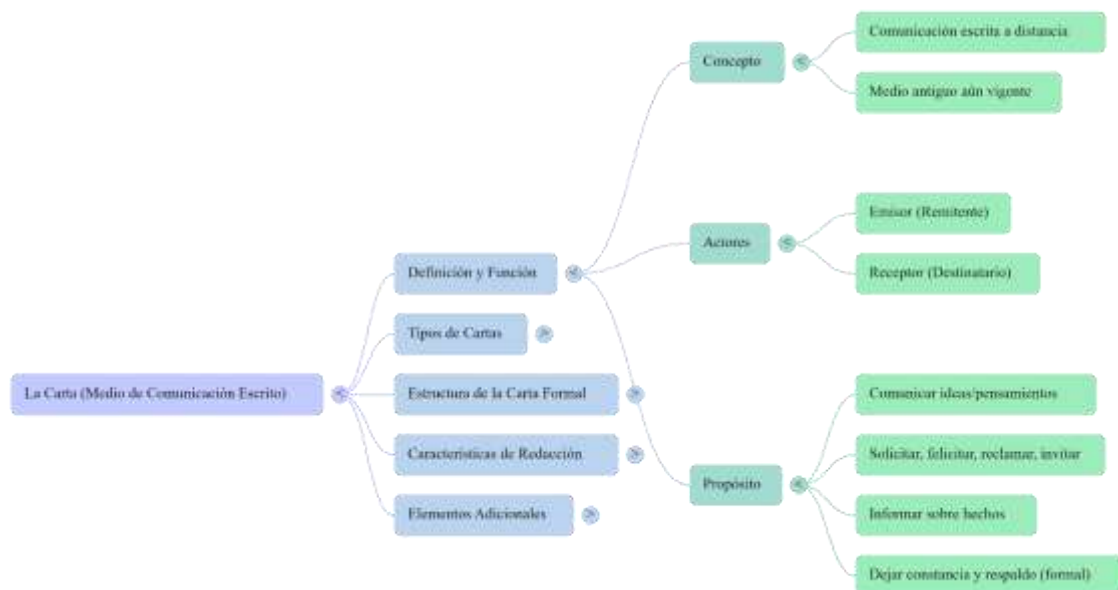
La Carta (Medio de Comunicación Escrito)

Definición y Función

Concepto

Comunicación escrita a distancia

Medio antiguo aún vigente

Actores

Emisor (Remitente)

Receptor (Destinatario)

Propósito

Comunicar ideas/pensamientos

Solicitar, felicitar, reclamar, invitar

Informar sobre hechos

Dejar constancia y respaldo (formal)

Tipos de Cartas

Estructura de la Carta Formal

Características de Redacción

Elementos Adicionales